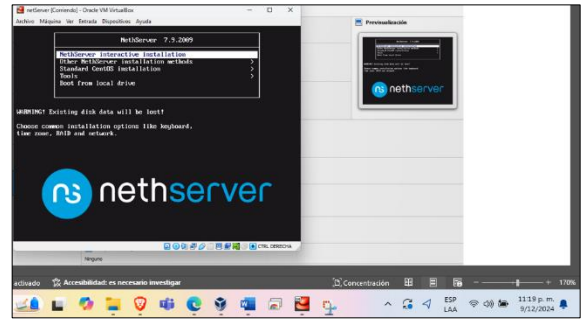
netServer [Corriendo] - Oracle VM VirtualBox
Archivo Máquina Ver Entrada Dispositivos Ayuda

NethServer 7.9.2009

NethServer interactive installation
Other NethServer installation methods >
Standard CentOS installation >
Tools >
Boot from local drive

WARNING! Existing disk data will be lost!

Choose common installation options like keyboard, time zone, RAID and network.

nethserver

CTRL DERECHA

Previsualización

nethserver

Ninguno

activado
Accesibilidad: es necesario investigar
Concentración
170%
ESP LAA
11:19 p. m.
9/12/2024